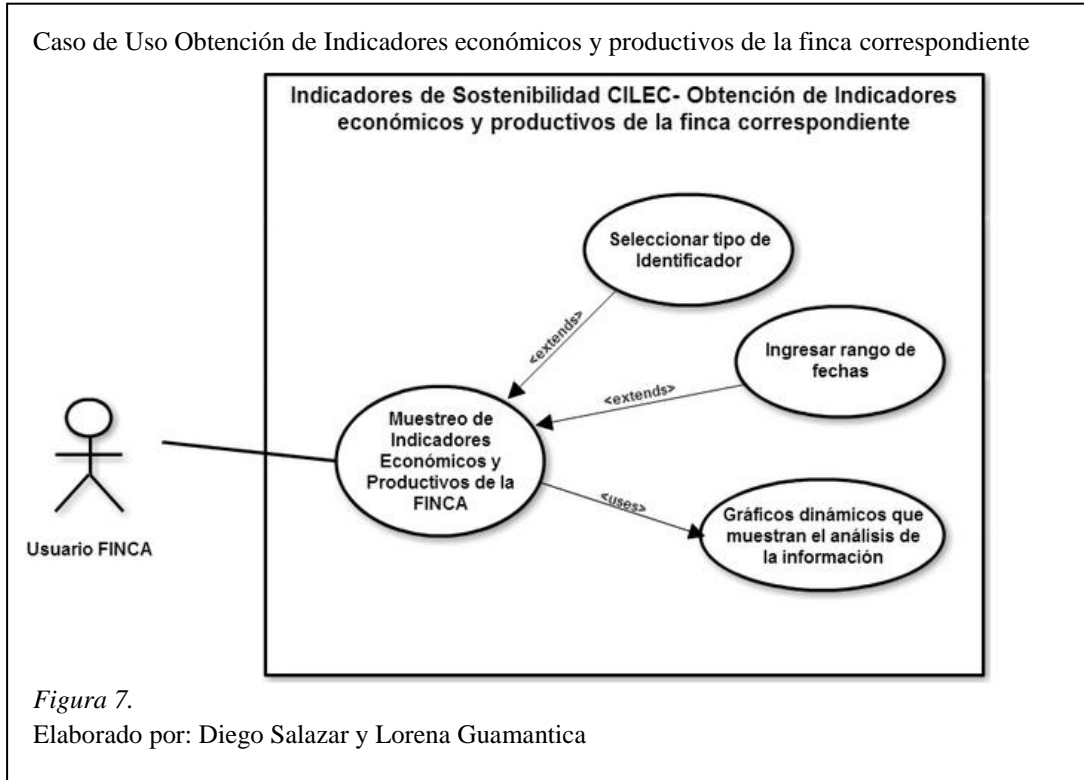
Caso de Uso Obtención de Indicadores económicos y productivos de la finca correspondiente

Indicadores de Sostenibilidad CILEC- Obtención de Indicadores económicos y productivos de la finca correspondiente

Seleccionar tipo de Identificador

<extends>

Ingresar rango de fechas

<extends>

Muestreo de Indicadores Económicos y Productivos de la FINCA

<uses>

Gráficos dinámicos que muestran el análisis de la información

Usuario FINCA

*Figura 7.*
Elaborado por: Diego Salazar y Lorena Guamantica